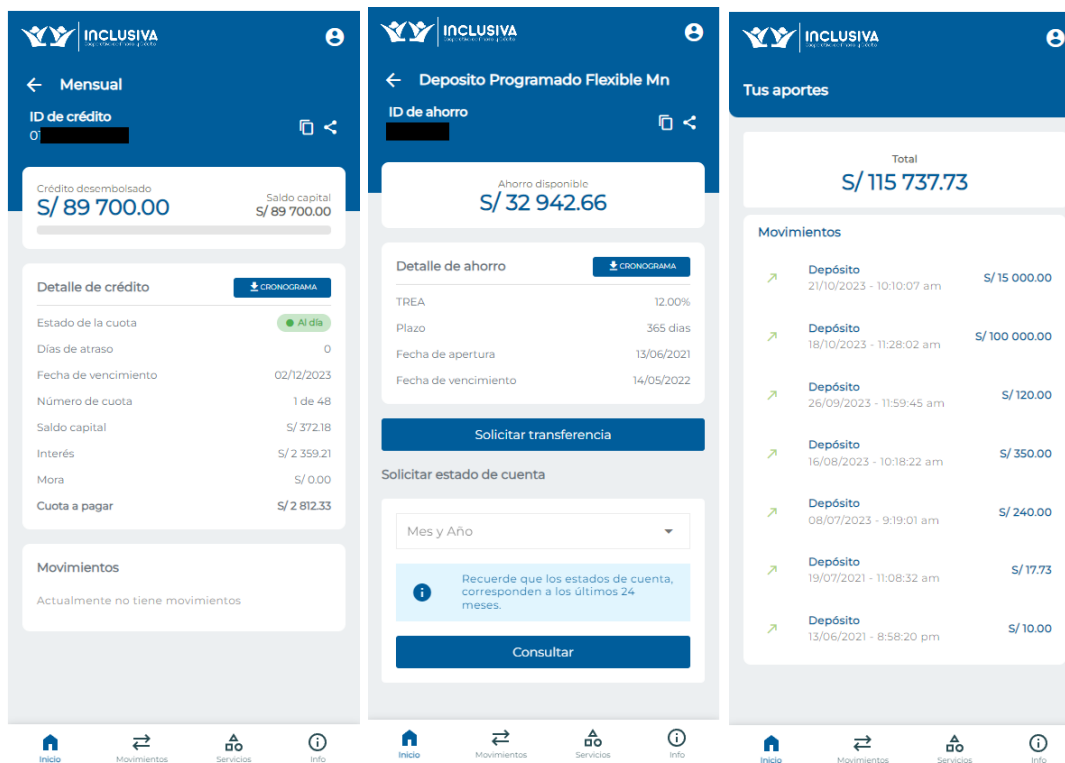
INCLUSIVA

← Mensual

ID de crédito
01

Crédito desembolsado
S/ 89 700.00

Saldo capital
S/ 89 700.00

Detalle de crédito
CRONOGRAMA

| | |
|---|---|
| Estado de la cuota | Al día |
| Días de atraso | 0 |
| Fecha de vencimiento | 02/12/2023 |
| Número de cuota | 1 de 48 |
| Saldo capital | S/ 372.18 |
| Interés | S/ 2 359.21 |
| Mora | S/ 0.00 |
| Cuota a pagar | S/ 2 812.33 |

Movimientos
Actualmente no tiene movimientos

Inicio Movimientos Servicios Info

INCLUSIVA

← Deposito Programado Flexible Mn

ID de ahorro

Ahorro disponible
S/ 32 942.66

Detalle de ahorro
CRONOGRAMA

| | |
|---|---|
| TREA | 12.00% |
| Plazo | 365 dias |
| Fecha de apertura | 13/06/2021 |
| Fecha de vencimiento | 14/05/2022 |

Solicitar transferencia

Solicitar estado de cuenta

Mes y Año

Recuerde que los estados de cuenta, corresponden a los últimos 24 meses.

Consultar

Inicio Movimientos Servicios Info

INCLUSIVA

Tus aportes

Total
S/ 115 737.73

Movimientos

Depósito
21/10/2023 - 10:10:07 am
S/ 15 000.00

Depósito
18/10/2023 - 11:28:02 am
S/ 100 000.00

Depósito
26/09/2023 - 11:59:45 am
S/ 120.00

Depósito
16/08/2023 - 10:18:22 am
S/ 350.00

Depósito
08/07/2023 - 9:19:01 am
S/ 240.00

Depósito
19/07/2021 - 11:08:32 am
S/ 17.73

Depósito
13/06/2021 - 8:58:20 pm
S/ 10.00

Inicio Movimientos Servicios Info